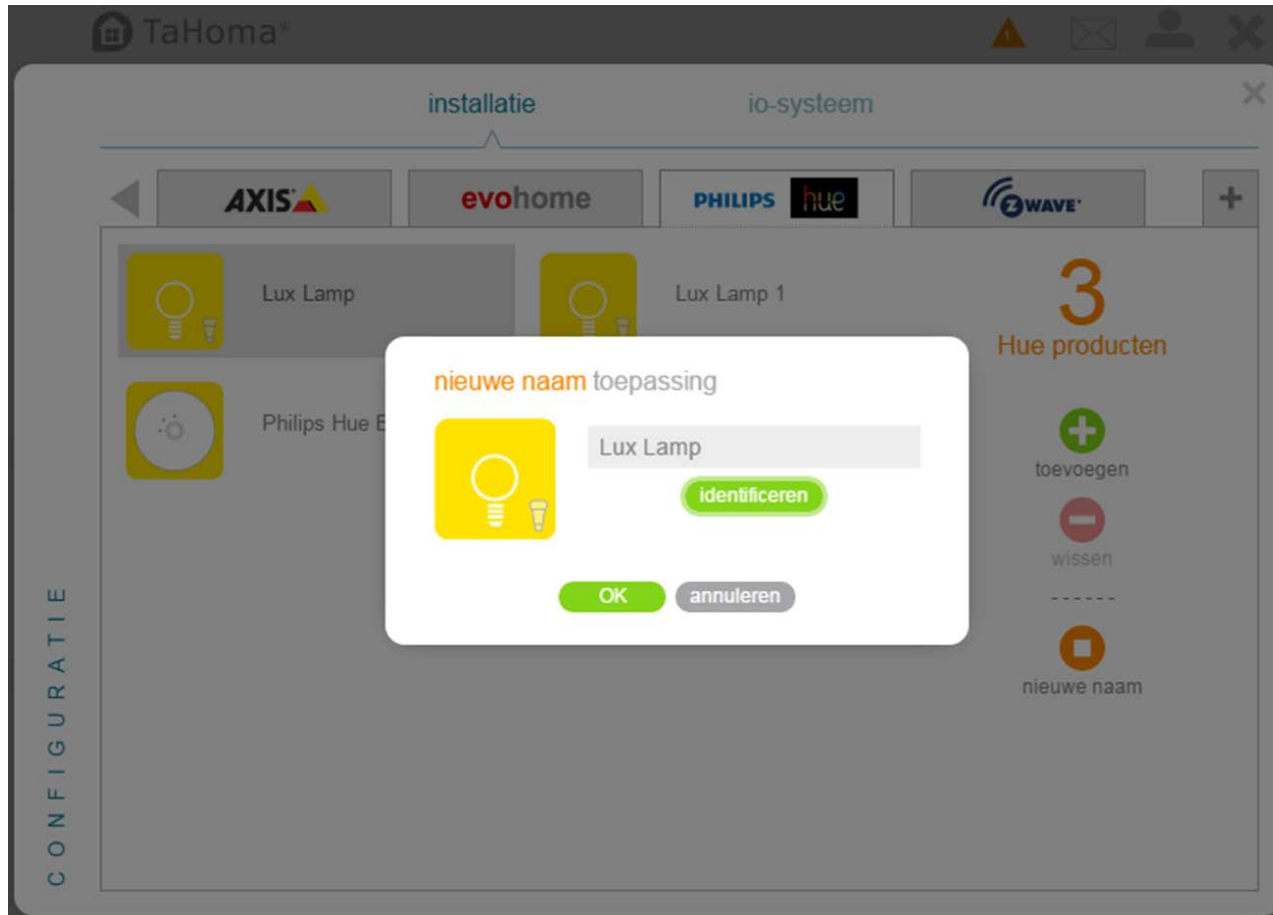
TaHoma

installatie

io-systeem

AXIS

evohome

PHILIPS hue

Z WAVE

+

Lux Lamp

Lux Lamp 1

Philips Hue B

3

Hue producten

nieuwe naam toepassing

Lux Lamp

identificeren

OK

annuleren

toevoegen

wissen

------

nieuwe naam

CONFIGURATIE